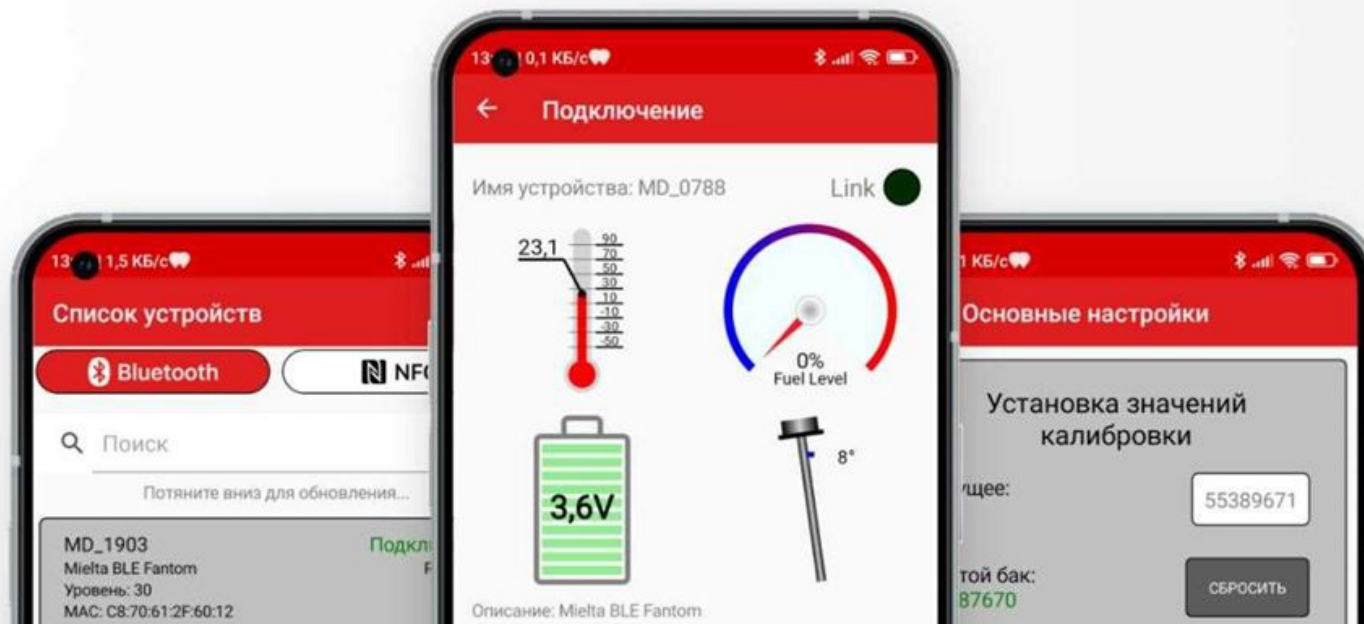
13 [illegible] 1,5 КБ/с

Список устройств

Bluetooth

NF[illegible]

Поиск

Потяните вниз для обновления...

MD_1903
Mielta BLE Fantom
Уровень: 30
MAC: C8:70:61:2F:60:12

Подкл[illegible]

13 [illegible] 0,1 КБ/с

Подключение

Имя устройства: MD_0788

Link

23,1

90
70
50
30
10
-10
-30
-50

0%
Fuel Level

3,6V

8°

Описание: Mielta BLE Fantom

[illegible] КБ/с

Основные настройки

Установка значений калибровки

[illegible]ущее:

55389671

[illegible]той бак:
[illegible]87670

СБРОСИТЬ